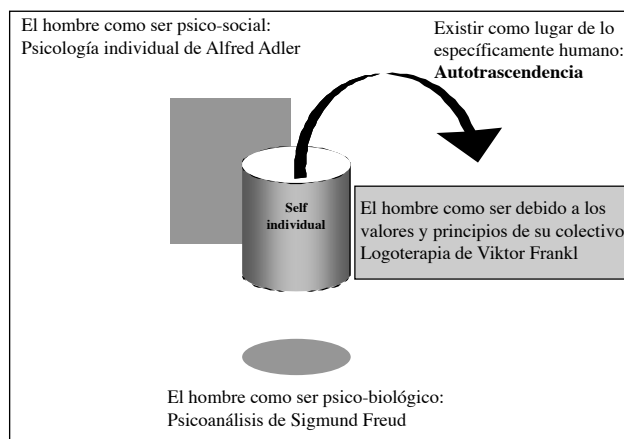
El hombre como ser psico-social:
Psicología individual de Alfred Adler

Existir como lugar de lo específicamente humano:
**Autotrascendencia**

Self individual

El hombre como ser debido a los valores y principios de su colectivo
Logoterapia de Viktor Frankl

El hombre como ser psico-biológico:
Psicoanálisis de Sigmund Freud